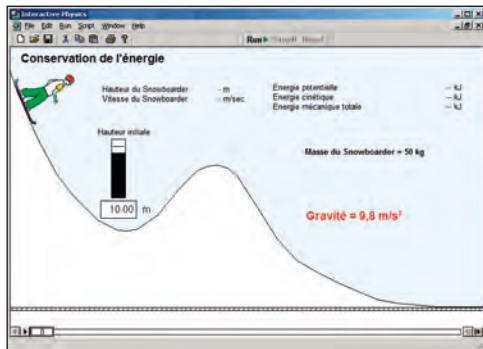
Interactive Physics
File Edit Run Script Window Help
Run Stop Reset
Conservation de l'énergie
Hauteur du Snowboarder -- m
Vitesse du Snowboarder -- m/sec
Energie potentielle -- kJ
Energie cinétique -- kJ
Energie mécanique totale -- kJ
Hauteur initiale
10.00 m
Masse du Snowboarder = 50 kg
Gravité = 9,8 m/s²